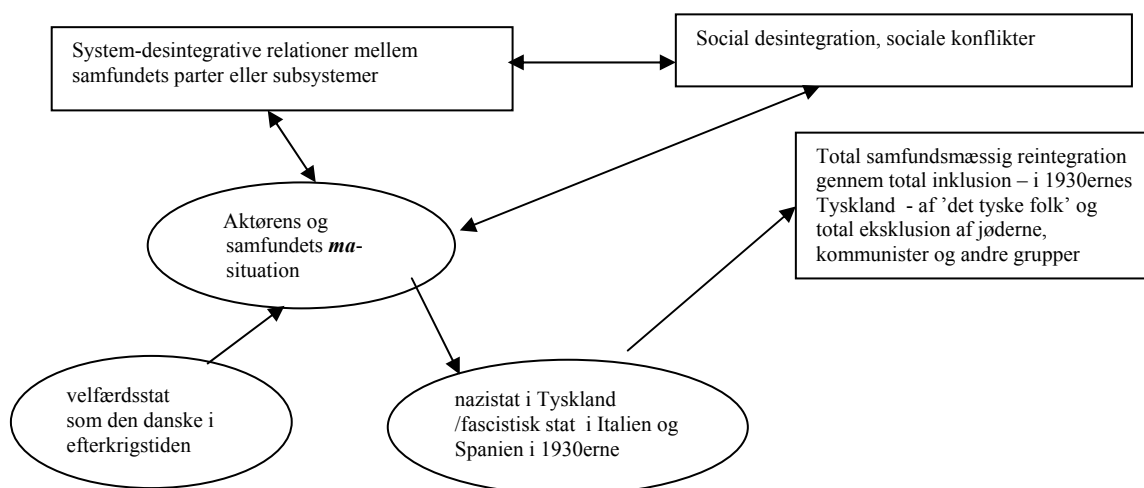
System-desintegrative relationer mellem samfundets parter eller subsystemer

Social desintegration, sociale konflikter

Total samfundsmæssig reintegration gennem total inklusion – i 1930ernes Tyskland - af 'det tyske folk' og total eksklusion af jøderne, kommunister og andre grupper

Aktørens og samfundets ***ma***-situation

velfærdsstat som den danske i efterkrigstiden

nazistat i Tyskland /fascistisk stat i Italien og Spanien i 1930erne